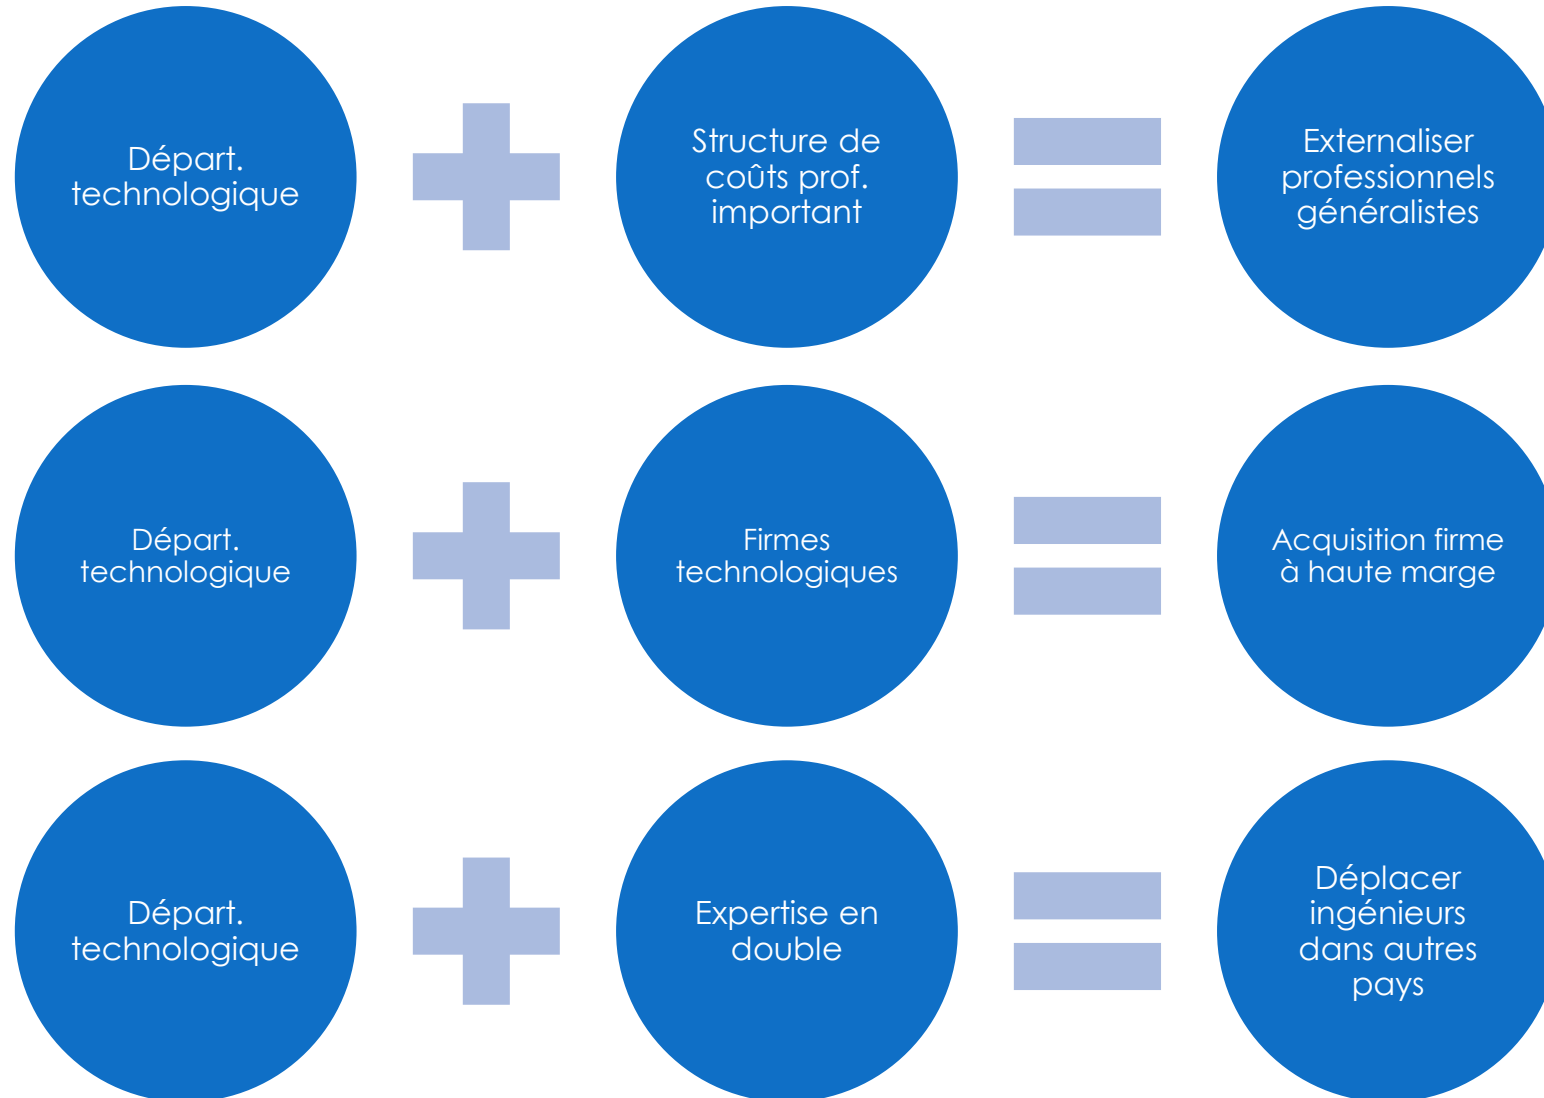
Départ. technologique

Structure de coûts prof. important

Externaliser professionnels généralistes

Départ. technologique

Firmes technologiques

Acquisition firme à haute marge

Départ. technologique

Expertise en double

Déplacer ingénieurs dans autres pays